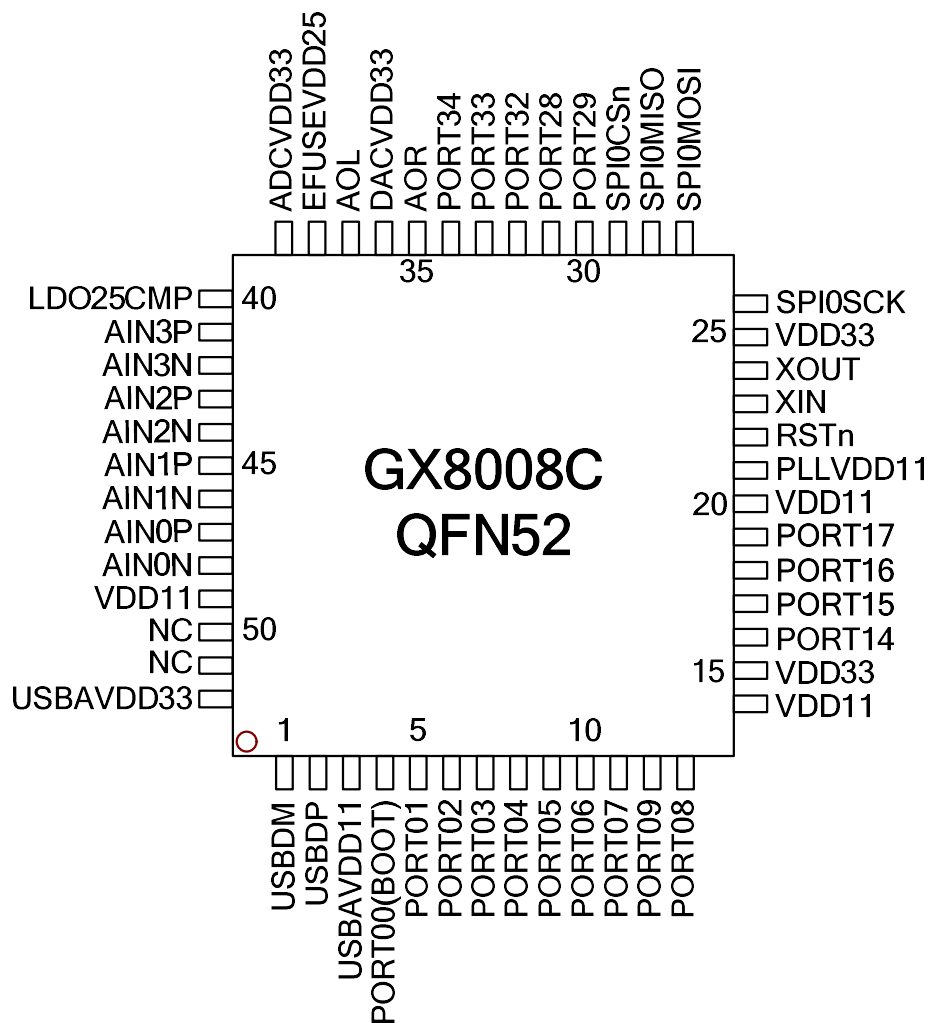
ADCVDD33
EFUSEVDD25
AOL
DACVDD33
AOR
PORT34
PORT33
PORT32
PORT28
PORT29
SPI0CSn
SPI0MISO
SPI0MOSI

35
30

LDO25CMP
40
AIN3P
AIN3N
AIN2P
AIN2N
AIN1P
45
AIN1N
AIN0P
AIN0N
VDD11
NC
50
NC
USBAVDD33

GX8008C
QFN52

SPI0SCK
25
VDD33
XOUT
XIN
RSTn
PLLVDD11
20
VDD11
PORT17
PORT16
PORT15
PORT14
15
VDD33
VDD11

1
5
10

USBDM
USBDP
USBAVDD11
PORT00(BOOT)
PORT01
PORT02
PORT03
PORT04
PORT05
PORT06
PORT07
PORT09
PORT08